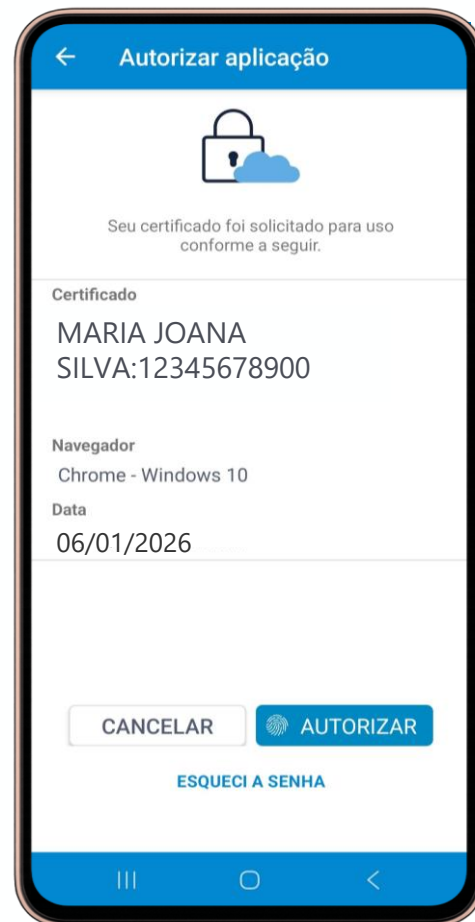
Autorizar aplicação

Seu certificado foi solicitado para uso conforme a seguir.

Certificado
MARIA JOANA SILVA:12345678900

Navegador
Chrome - Windows 10

Data
06/01/2026

CANCELAR
AUTORIZAR

ESQUECI A SENHA